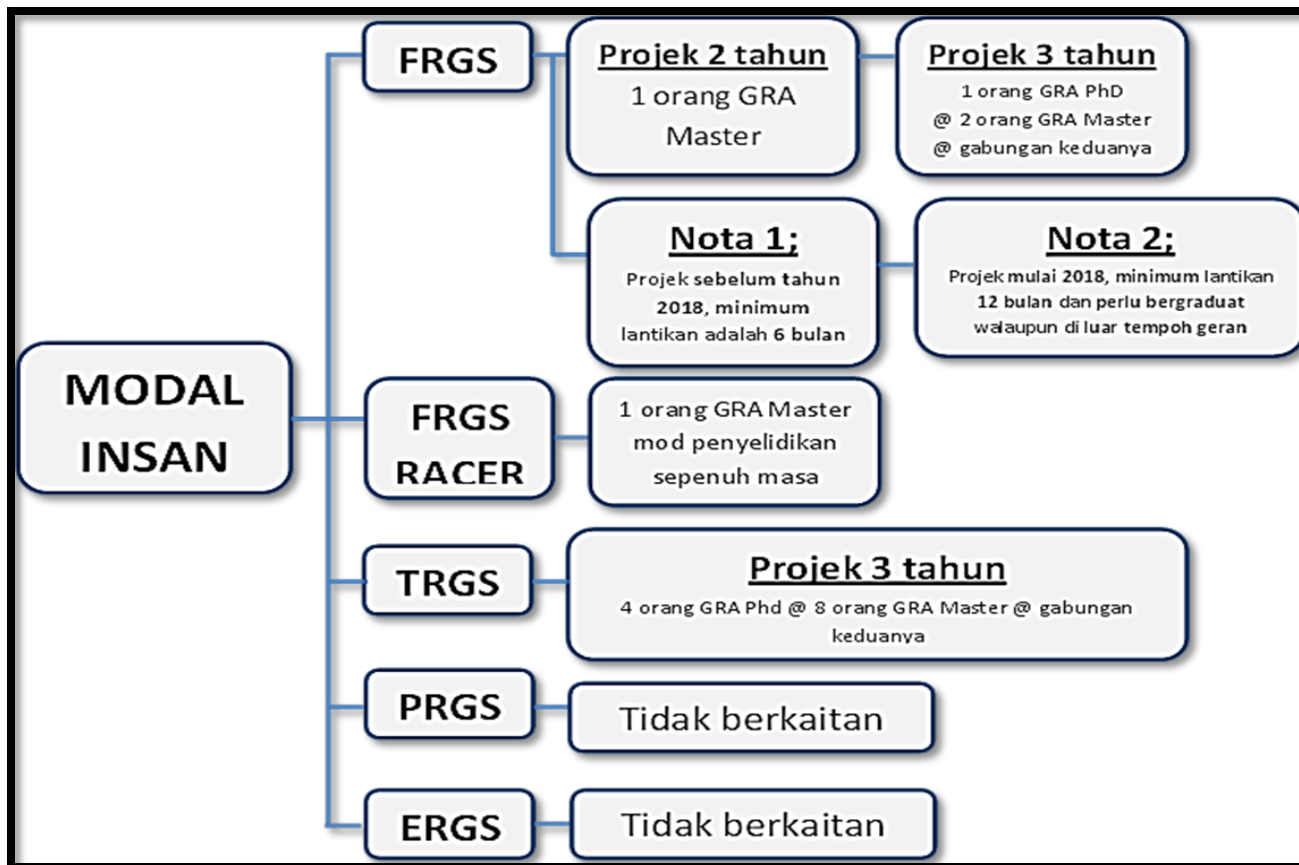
MODAL INSAN

FRGS

Projek 2 tahun
1 orang GRA Master

Projek 3 tahun
1 orang GRA PhD @ 2 orang GRA Master @ gabungan keduanya

Nota 1;
Projek sebelum tahun 2018, minimum lantikan adalah 6 bulan

Nota 2;
Projek mulai 2018, minimum lantikan 12 bulan dan perlu bergraduat walaupun di luar tempoh geran

FRGS RACER

1 orang GRA Master mod penyelidikan sepenuh masa

TRGS

Projek 3 tahun
4 orang GRA Phd @ 8 orang GRA Master @ gabungan keduanya

PRGS

Tidak berkaitan

ERGS

Tidak berkaitan